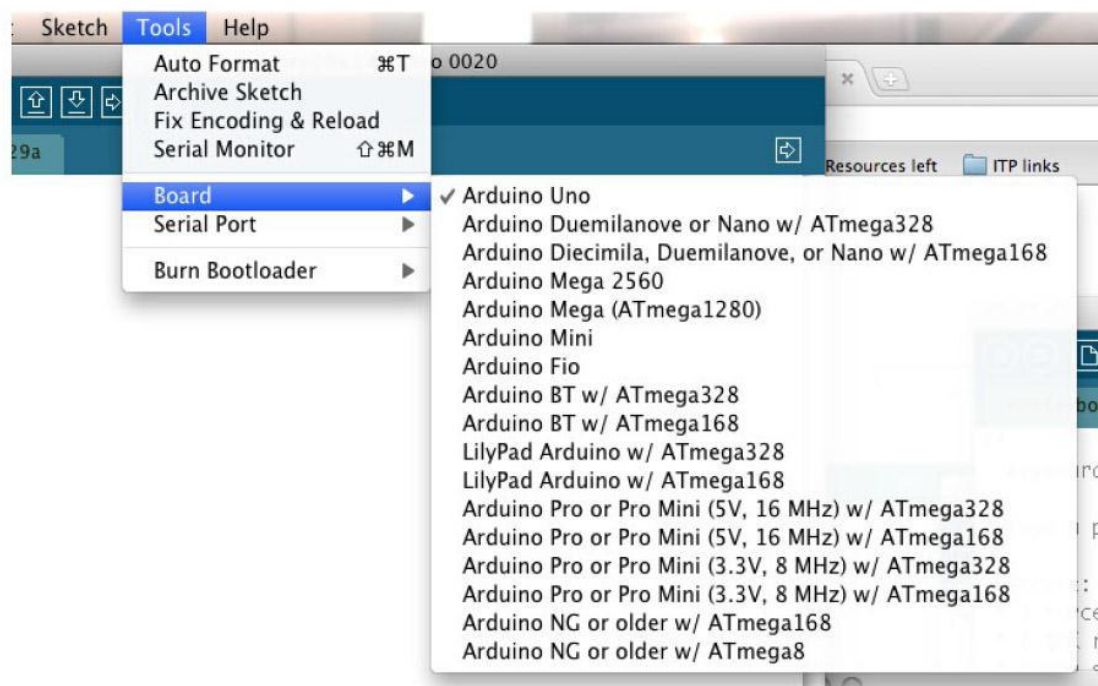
Sketch Tools Help

Auto Format ⌘T
Archive Sketch
Fix Encoding & Reload
Serial Monitor ⇧⌘M

Board
Serial Port

Burn Bootloader

o 0020

29a

Resources left
ITP links

✓ Arduino Uno
Arduino Duemilanove or Nano w/ ATmega328
Arduino Diecimila, Duemilanove, or Nano w/ ATmega168
Arduino Mega 2560
Arduino Mega (ATmega1280)
Arduino Mini
Arduino Fio
Arduino BT w/ ATmega328
Arduino BT w/ ATmega168
LilyPad Arduino w/ ATmega328
LilyPad Arduino w/ ATmega168
Arduino Pro or Pro Mini (5V, 16 MHz) w/ ATmega328
Arduino Pro or Pro Mini (5V, 16 MHz) w/ ATmega168
Arduino Pro or Pro Mini (3.3V, 8 MHz) w/ ATmega328
Arduino Pro or Pro Mini (3.3V, 8 MHz) w/ ATmega168
Arduino NG or older w/ ATmega168
Arduino NG or older w/ ATmega8